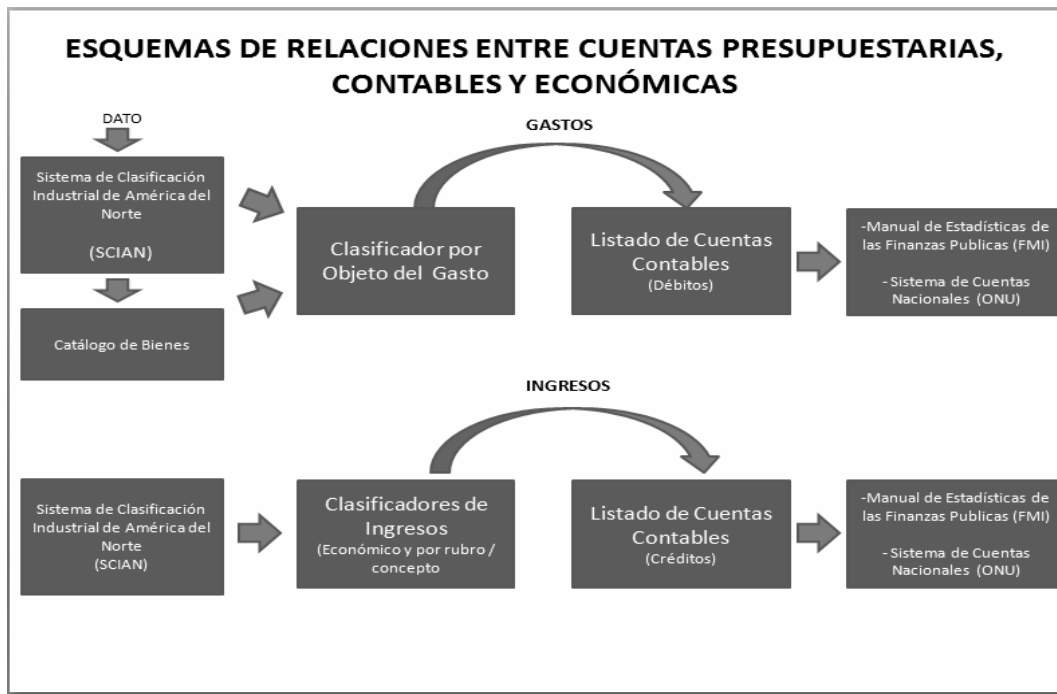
ESQUEMAS DE RELACIONES ENTRE CUENTAS PRESUPUESTARIAS, CONTABLES Y ECONÓMICAS

DATO

GASTOS

Sistema de Clasificación Industrial de América del Norte

(SCIAN)

Clasificador por Objeto del Gasto

Listado de Cuentas Contables
(Débitos)

-Manual de Estadísticas de las Finanzas Publicas (FMI)

- Sistema de Cuentas Nacionales (ONU)

Catálogo de Bienes

INGRESOS

Sistema de Clasificación Industrial de América del Norte
(SCIAN)

Clasificadores de Ingresos
(Económico y por rubro / concepto

Listado de Cuentas Contables
(Créditos)

-Manual de Estadísticas de las Finanzas Publicas (FMI)

- Sistema de Cuentas Nacionales (ONU)